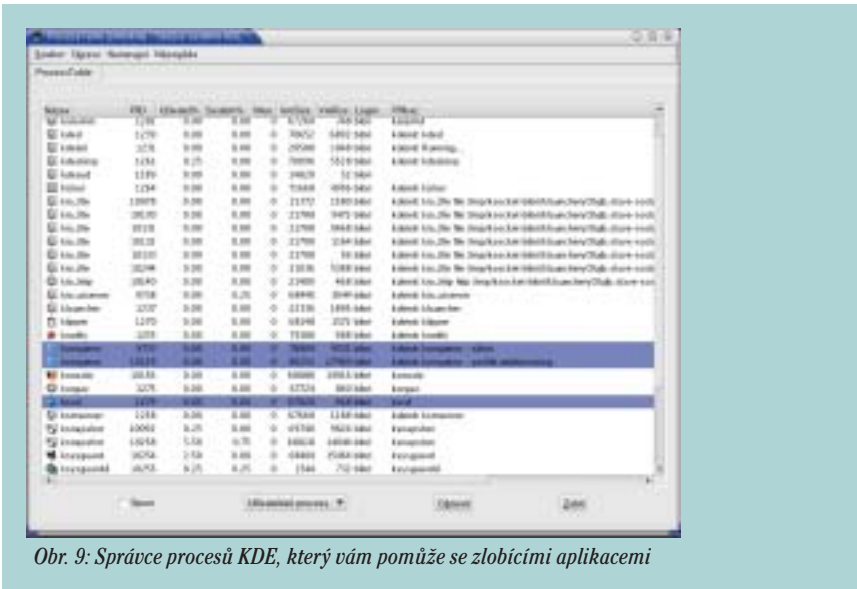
Soubor Úpravy Nastavení Nápověda

ProcessTable

| Název | PID | Uživatelův | Systémový | Nice | VmSize | VmRss | Login | Příkaz |
|---|---|---|---|---|---|---|---|---|
| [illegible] | | | | | | | | |

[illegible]

Strom

Uživatelské procesy

Obnovit

Zabít

Obr. 9: Správce procesů KDE, který vám pomůže se zlobícími aplikacemi